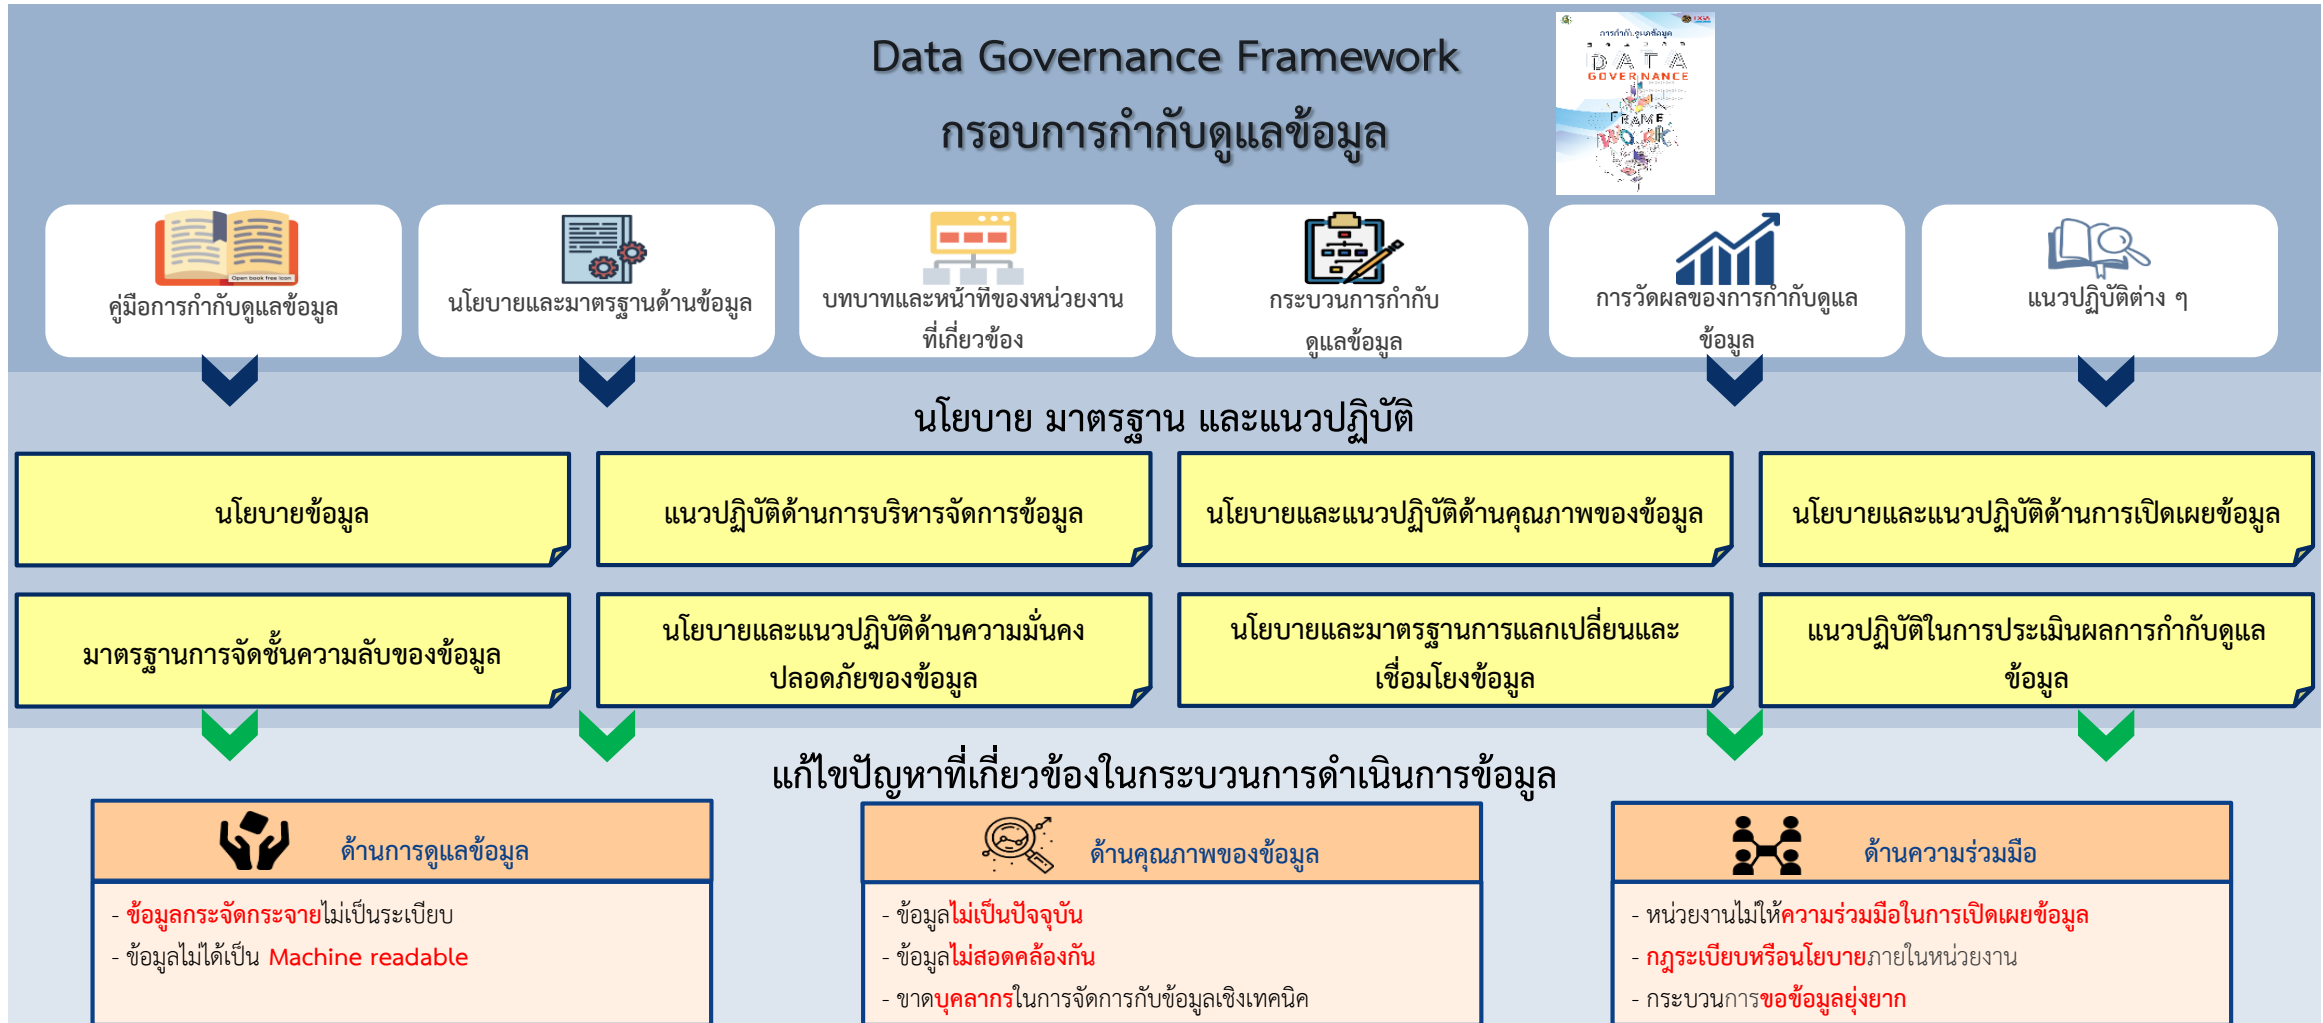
Data Governance Framework
กรอบการกำกับดูแลข้อมูล

การกำกับดูแลข้อมูล
DATA
GOVERNANCE
FRAME
WORK

คู่มือการกำกับดูแลข้อมูล

นโยบายและมาตรฐานด้านข้อมูล

บทบาทและหน้าที่ของหน่วยงานที่เกี่ยวข้อง

กระบวนการกำกับดูแลข้อมูล

การวัดผลของการกำกับดูแลข้อมูล

แนวปฏิบัติต่าง ๆ

นโยบาย มาตรฐาน และแนวปฏิบัติ

นโยบายข้อมูล

แนวปฏิบัติด้านการบริหารจัดการข้อมูล

นโยบายและแนวปฏิบัติด้านคุณภาพของข้อมูล

นโยบายและแนวปฏิบัติด้านการเปิดเผยข้อมูล

มาตรฐานการจัดชั้นความลับของข้อมูล

นโยบายและแนวปฏิบัติด้านความมั่นคงปลอดภัยของข้อมูล

นโยบายและมาตรฐานการแลกเปลี่ยนและเชื่อมโยงข้อมูล

แนวปฏิบัติในการประเมินผลการกำกับดูแลข้อมูล

แก้ไขปัญหาที่เกี่ยวข้องในกระบวนการดำเนินการข้อมูล

ด้านการดูแลข้อมูล
- ข้อมูลกระจัดกระจายไม่เป็นระเบียบ
- ข้อมูลไม่ได้เป็น Machine readable

ด้านคุณภาพของข้อมูล
- ข้อมูลไม่เป็นปัจจุบัน
- ข้อมูลไม่สอดคล้องกัน
- ขาดบุคลากรในการจัดการกับข้อมูลเชิงเทคนิค

ด้านความร่วมมือ
- หน่วยงานไม่ให้ความร่วมมือในการเปิดเผยข้อมูล
- กฎระเบียบหรือนโยบายภายในหน่วยงาน
- กระบวนการขอข้อมูลยุ่งยาก